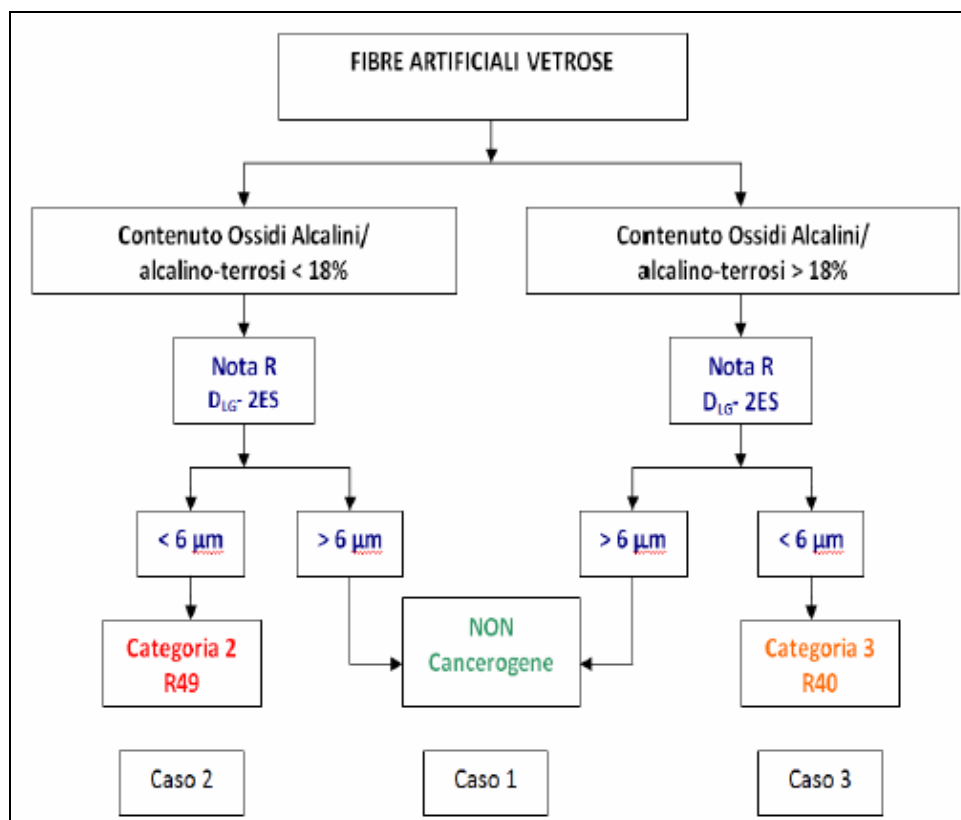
FIBRE ARTIFICIALI VETROSE

Contenuto Ossidi Alcalini/ alcalino-terrosi < 18%

Contenuto Ossidi Alcalini/ alcalino-terrosi > 18%

Nota R
$D_{LG}$- 2ES

Nota R
$D_{LG}$- 2ES

< 6 µm

> 6 µm

> 6 µm

< 6 µm

Categoria 2
R49

NON
Cancerogene

Categoria 3
R40

Caso 2

Caso 1

Caso 3